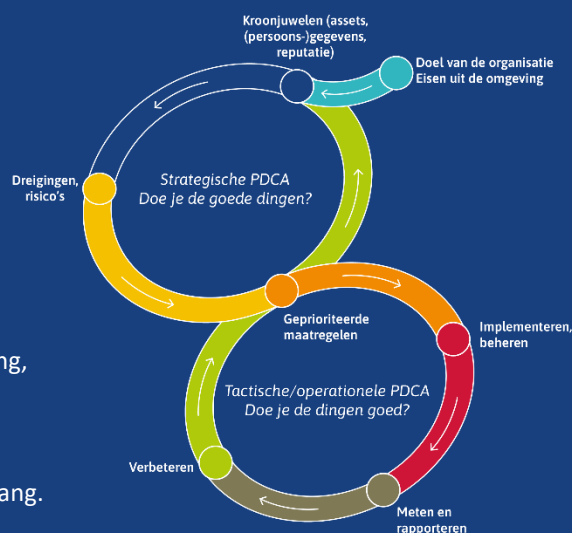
Kroonjuwelen (assets, (persoons-)gegevens, reputatie)

Doel van de organisatie
Eisen uit de omgeving

Dreigingen, risico's

Strategische PDCA
Doe je de goede dingen?

Geprioriteerde maatregelen

Implementeren, beheren

Tactische/operationele PDCA
Doe je de dingen goed?

Verbeteren

Meten en rapporteren

ng,

ang.